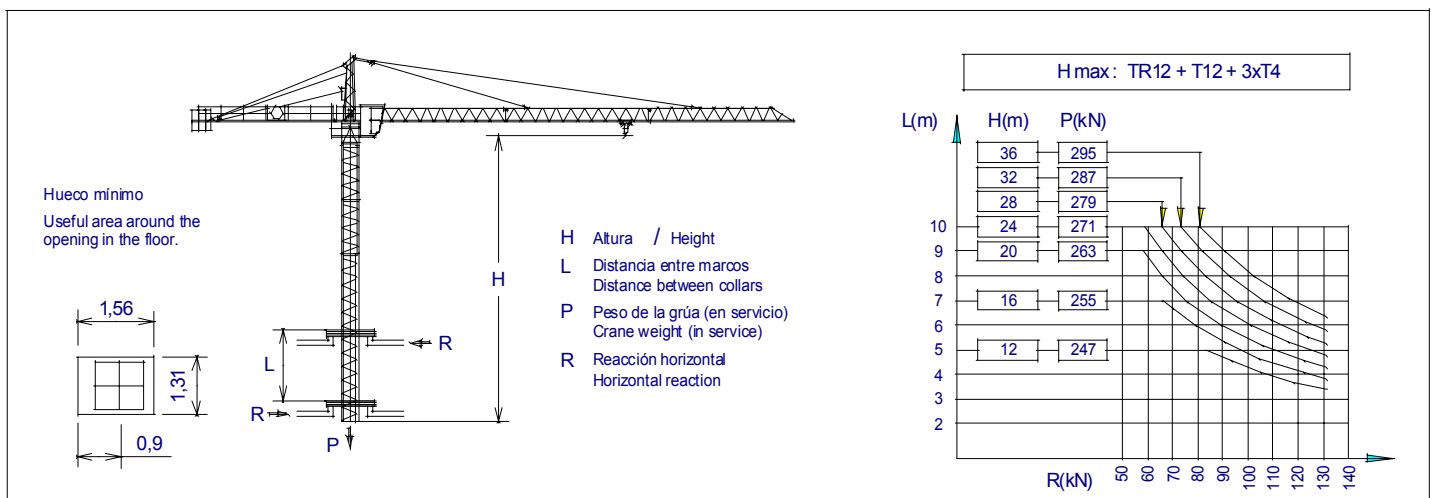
Hueco mínimo

Useful area around the opening in the floor.

1,56

1,31

0,9

L

R

R

P

H

H Altura / Height

L Distancia entre marcos
Distance between collars

P Peso de la grúa (en servicio)
Crane weight (in service)

R Reacción horizontal
Horizontal reaction

H max: TR12 + T12 + 3xT4

L(m)

| H(m) | P(kN) |
|---|---|
| 36 | 295 |
| 32 | 287 |
| 28 | 279 |
| 24 | 271 |
| 20 | 263 |
| 16 | 255 |
| 12 | 247 |

10
9
8
7
6
5
4
3
2

R(kN)

50 60 70 80 90 100 110 120 130 140